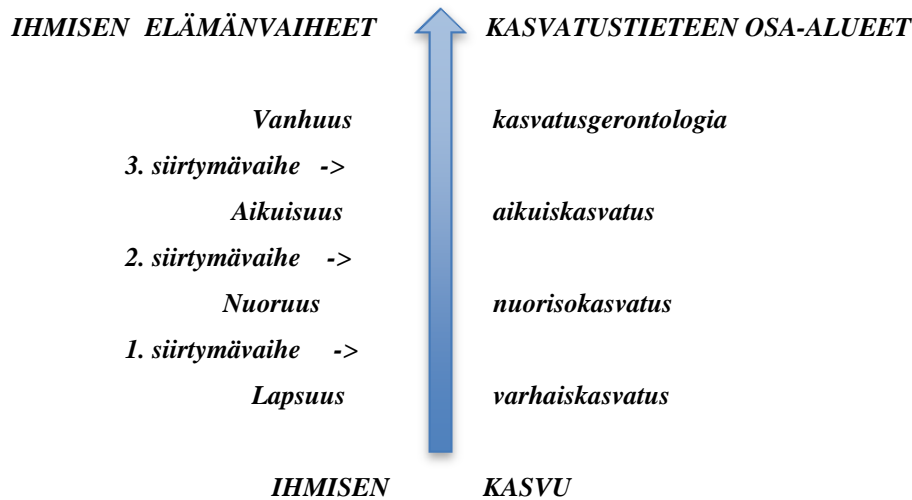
IHMISEN ELÄMÄNVAIHEET

KASVATUSTIETEEN OSA-ALUEET

Vanhuus kasvatusgerontologia

3. siirtymävaihe ->

Aikuisuus aikuiskasvatus

2. siirtymävaihe ->

Nuoruus nuorisokasvatus

1. siirtymävaihe ->

Lapsuus varhaiskasvatus

IHMISEN KASVU